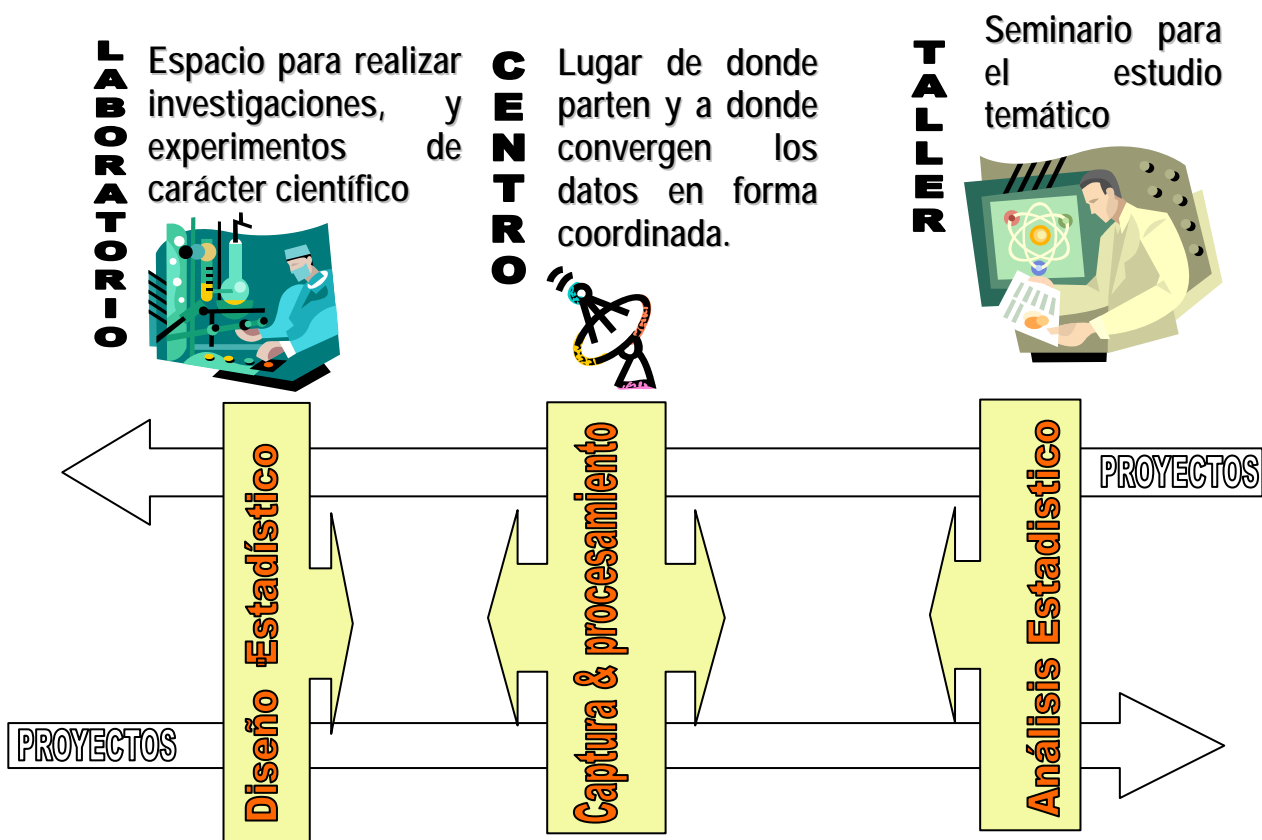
LABORATORIO

Espacio para realizar investigaciones, y experimentos de carácter científico

CENTRO

Lugar de donde parten y a donde convergen los datos en forma coordinada.

TALLER

Seminario para el estudio temático

PROYECTOS

Diseño Estadístico

Captura & procesamiento

Análisis Estadístico

PROYECTOS